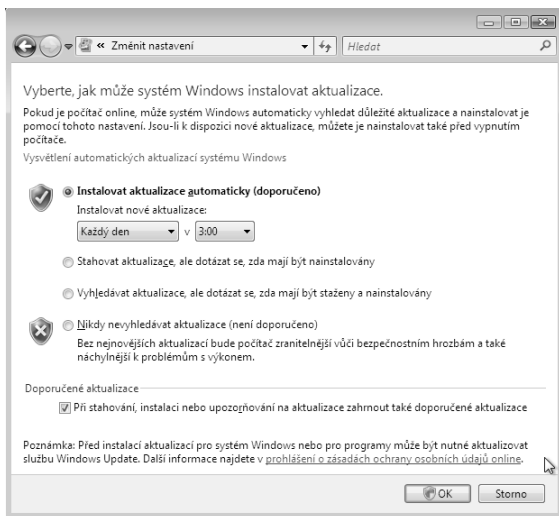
« Změnit nastavení

Hledat

Vyberte, jak může systém Windows instalovat aktualizace.

Pokud je počítač online, může systém Windows automaticky vyhledat důležité aktualizace a nainstalovat je pomocí tohoto nastavení. Jsou-li k dispozici nové aktualizace, můžete je nainstalovat také před vypnutím počítače.

Vysvětlení automatických aktualizací systému Windows

Instalovat aktualizace automaticky (doporučeno)

Instalovat nové aktualizace:

Každý den v 3:00

Stahovat aktualizace, ale dotázat se, zda mají být nainstalovány

Vyhledávat aktualizace, ale dotázat se, zda mají být staženy a nainstalovány

Nikdy nevyhledávat aktualizace (není doporučeno)

Bez nejnovějších aktualizací bude počítač zranitelnější vůči bezpečnostním hrozbám a také náchylnější k problémům s výkonem.

Doporučené aktualizace

Při stahování, instalaci nebo upozorňování na aktualizace zahrnout také doporučené aktualizace

Poznámka: Před instalací aktualizací pro systém Windows nebo pro programy může být nutné aktualizovat službu Windows Update. Další informace najdete v prohlášení o zásadách ochrany osobních údajů online.

OK Storno